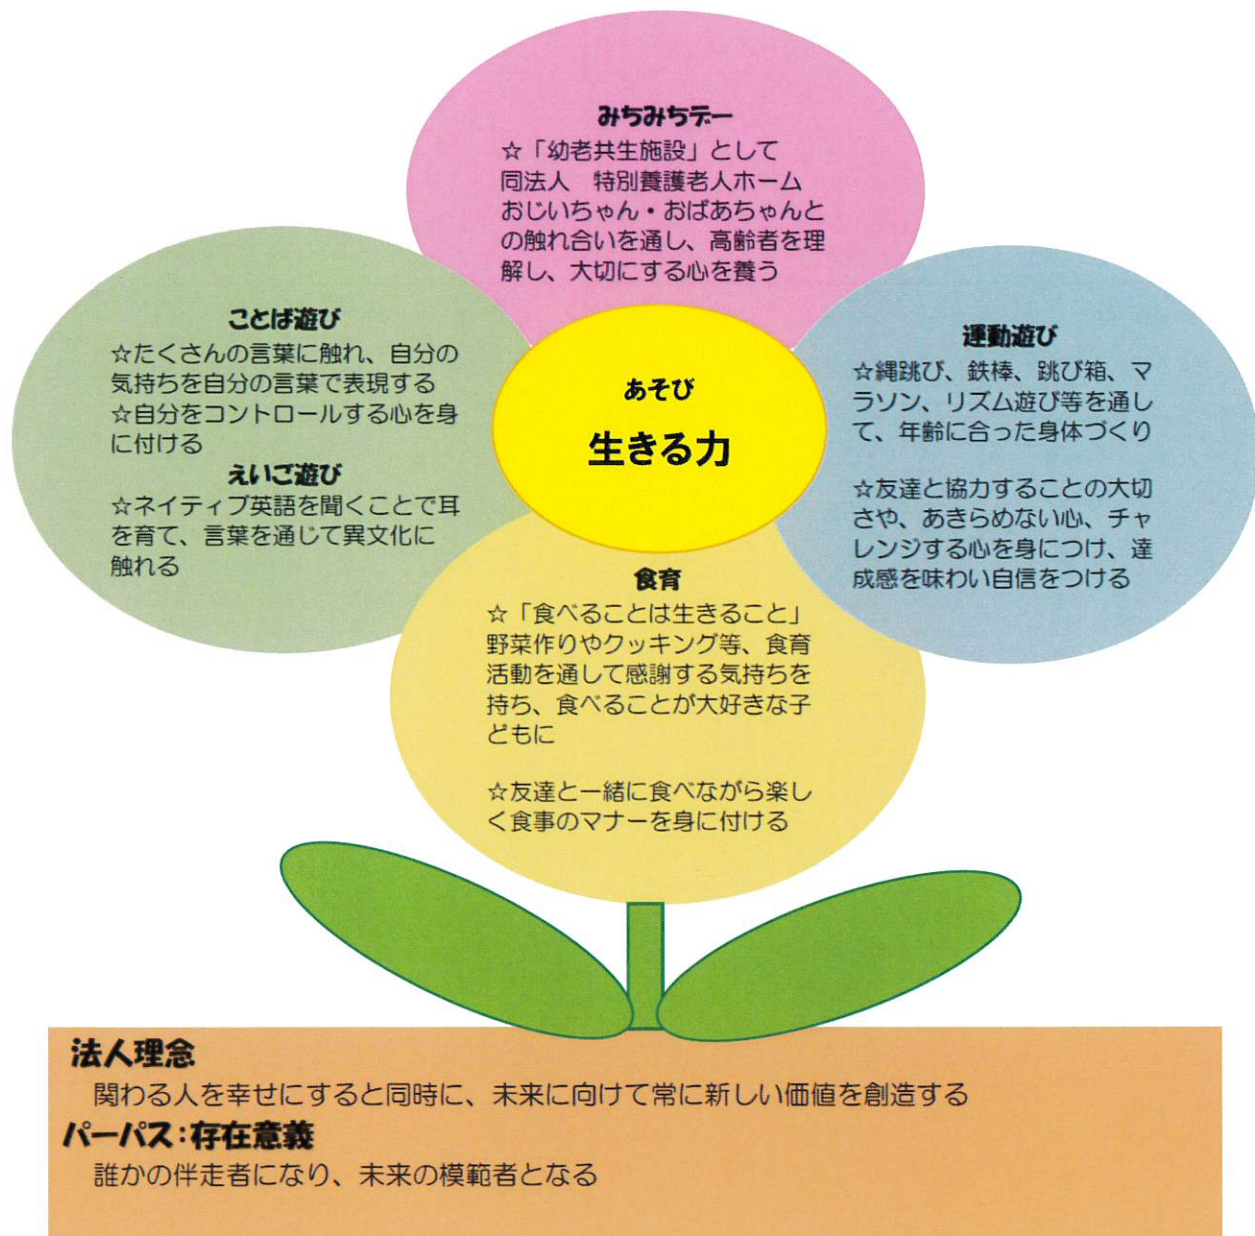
みちみちデー
☆「幼老共生施設」として同法人　特別養護老人ホーム　おじいちゃん・おばあちゃんとの触れ合いを通し、高齢者を理解し、大切にする心を養う

ことば遊び
☆たくさんの言葉に触れ、自分の気持ちを自分の言葉で表現する
☆自分をコントロールする心を身に付ける

えいご遊び
☆ネイティブ英語を聞くことで耳を育て、言葉を通じて異文化に触れる

あそび
生きる力

運動遊び
☆縄跳び、鉄棒、跳び箱、マラソン、リズム遊び等を通して、年齢に合った身体づくり

☆友達と協力することの大切さや、あきらめない心、チャレンジする心を身につけ、達成感を味わい自信をつける

食育
☆「食べることは生きること」野菜作りやクッキング等、食育活動を通して感謝する気持ちを持ち、食べることが大好きな子どもに

☆友達と一緒に食べながら楽しく食事のマナーを身に付ける

法人理念
関わる人を幸せにすると同時に、未来に向けて常に新しい価値を創造する
パーパス：存在意義
誰かの伴走者になり、未来の模範者となる